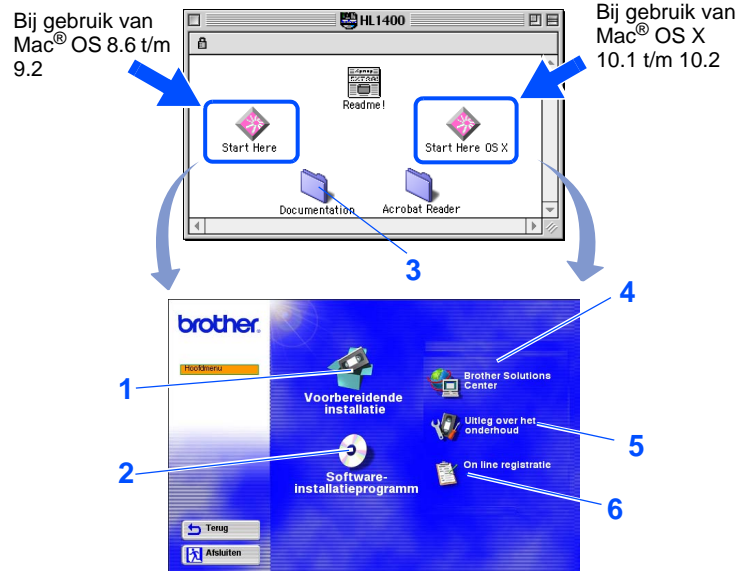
Bij gebruik van Mac® OS 8.6 t/m 9.2

HL1400

Readme!

Start Here

Start Here OS X

Documentation

Acrobat Reader

Bij gebruik van Mac® OS X 10.1 t/m 10.2

3

4

brother

Hoofdmenu

1

Voorbereidende installatie

Brother Solutions Center

Uitleg over het onderhoud

5

2

Software-installatieprogramm

On line registratie

6

Terug

Afsluiten